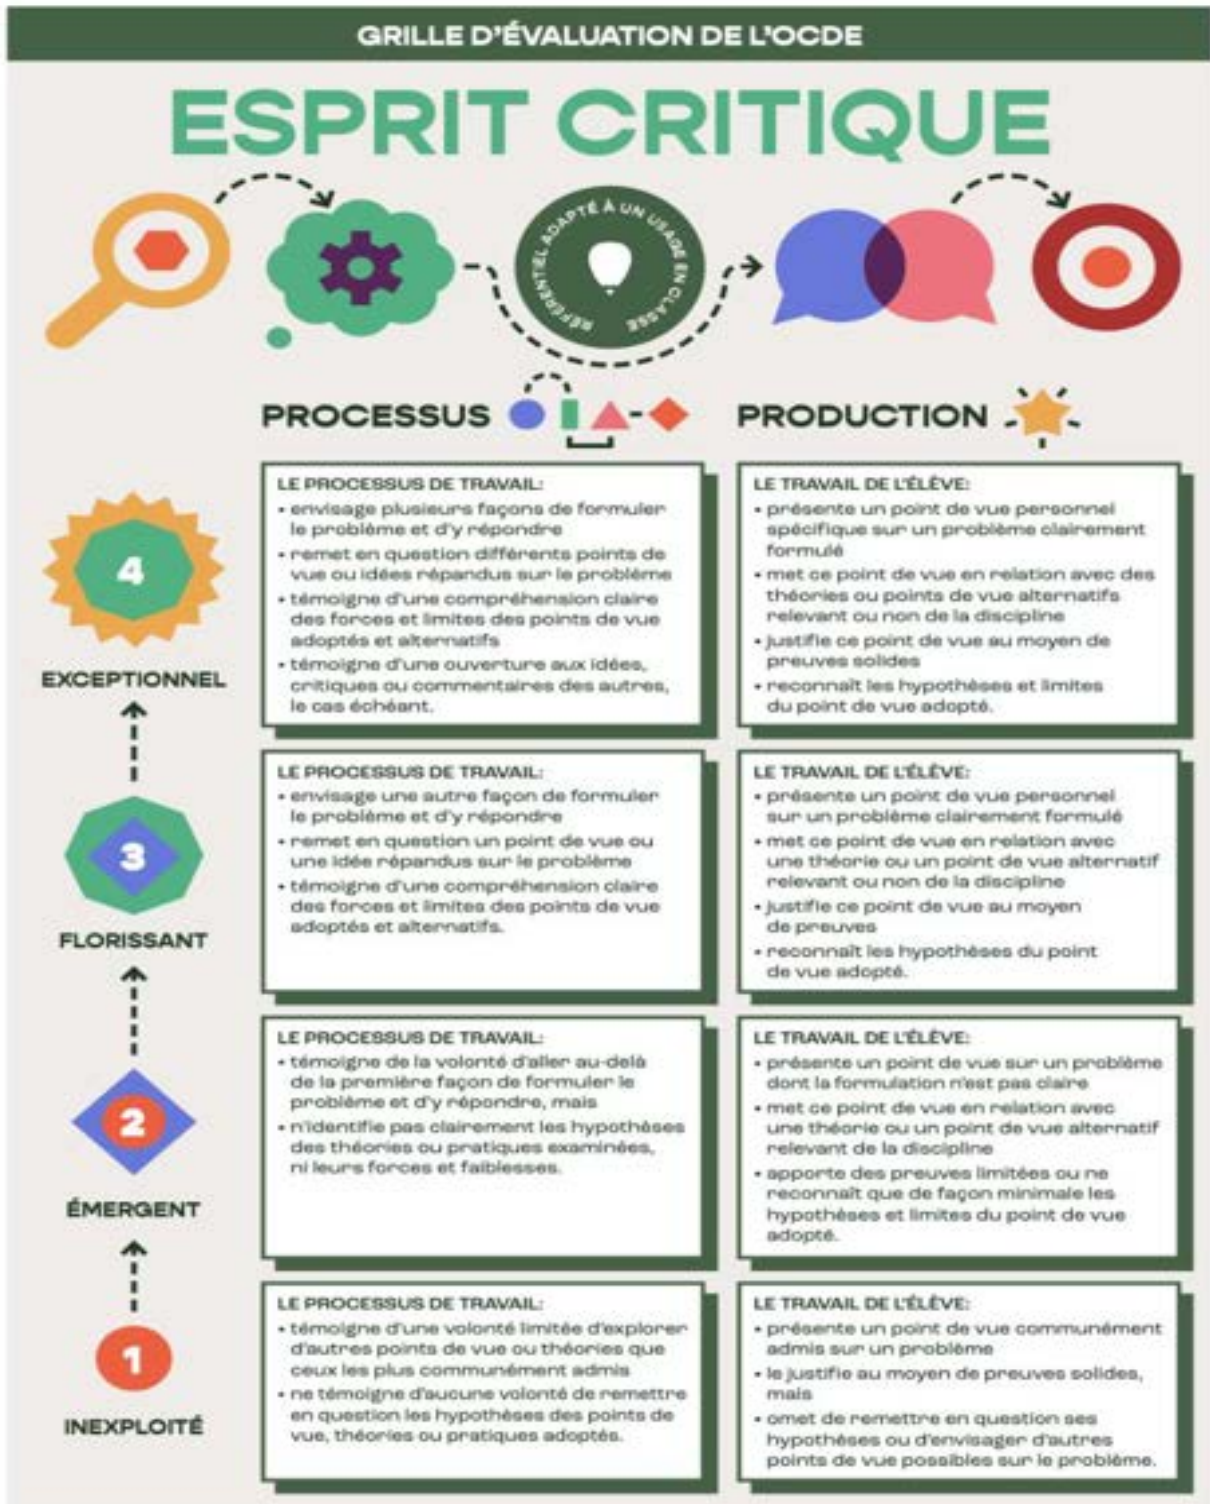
GRILLE D'ÉVALUATION DE L'OCDE

ESPRIT CRITIQUE

RÉFÉRENTIEL ADAPTÉ À UN USAGE EN CLASSE

PROCESSUS

PRODUCTION

4

EXCEPTIONNEL

LE PROCESSUS DE TRAVAIL:
• envisage plusieurs façons de formuler le problème et d'y répondre
• remet en question différents points de vue ou idées répandus sur le problème
• témoigne d'une compréhension claire des forces et limites des points de vue adoptés et alternatifs
• témoigne d'une ouverture aux idées, critiques ou commentaires des autres, le cas échéant.

LE TRAVAIL DE L'ÉLÈVE:
• présente un point de vue personnel spécifique sur un problème clairement formulé
• met ce point de vue en relation avec des théories ou points de vue alternatifs relevant ou non de la discipline
• justifie ce point de vue au moyen de preuves solides
• reconnaît les hypothèses et limites du point de vue adopté.

3

FLORISSANT

LE PROCESSUS DE TRAVAIL:
• envisage une autre façon de formuler le problème et d'y répondre
• remet en question un point de vue ou une idée répandus sur le problème
• témoigne d'une compréhension claire des forces et limites des points de vue adoptés et alternatifs.

LE TRAVAIL DE L'ÉLÈVE:
• présente un point de vue personnel sur un problème clairement formulé
• met ce point de vue en relation avec une théorie ou un point de vue alternatif relevant ou non de la discipline
• justifie ce point de vue au moyen de preuves
• reconnaît les hypothèses du point de vue adopté.

2

ÉMERGENT

LE PROCESSUS DE TRAVAIL:
• témoigne de la volonté d'aller au-delà de la première façon de formuler le problème et d'y répondre, mais
• n'identifie pas clairement les hypothèses des théories ou pratiques examinées, ni leurs forces et faiblesses.

LE TRAVAIL DE L'ÉLÈVE:
• présente un point de vue sur un problème dont la formulation n'est pas claire
• met ce point de vue en relation avec une théorie ou un point de vue alternatif relevant de la discipline
• apporte des preuves limitées ou ne reconnaît que de façon minimale les hypothèses et limites du point de vue adopté.

1

INEXPLOITÉ

LE PROCESSUS DE TRAVAIL:
• témoigne d'une volonté limitée d'explorer d'autres points de vue ou théories que ceux les plus communément admis
• ne témoigne d'aucune volonté de remettre en question les hypothèses des points de vue, théories ou pratiques adoptés.

LE TRAVAIL DE L'ÉLÈVE:
• présente un point de vue communément admis sur un problème
• le justifie au moyen de preuves solides, mais
• omet de remettre en question ses hypothèses ou d'envisager d'autres points de vue possibles sur le problème.